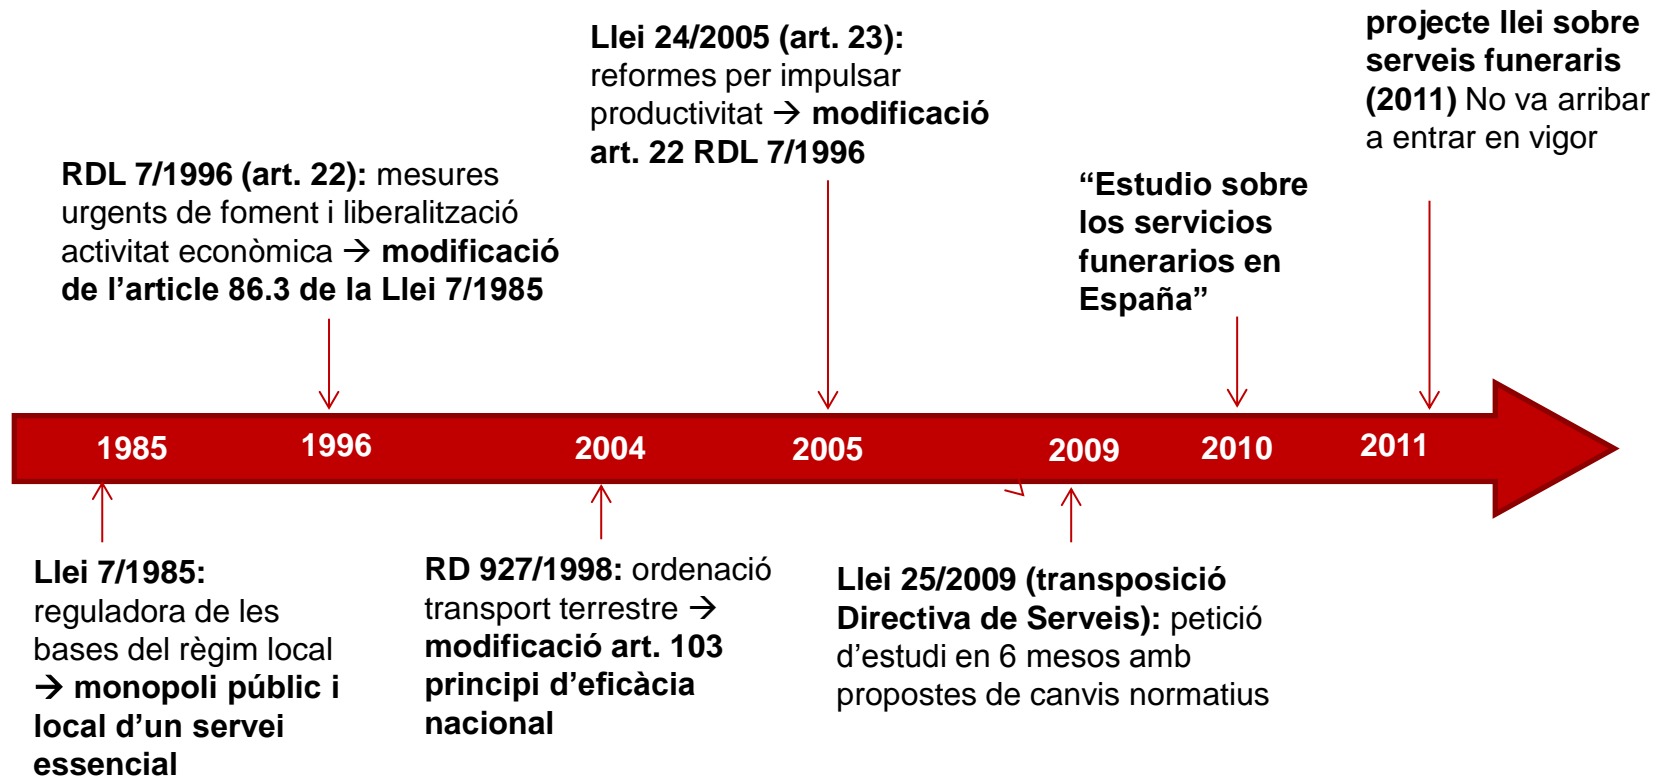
projecte llei sobre serveis funeraris (2011) No va arribar a entrar en vigor

Llei 24/2005 (art. 23): reformes per impulsar productivitat → modificació art. 22 RDL 7/1996

RDL 7/1996 (art. 22): mesures urgents de foment i liberalització activitat econòmica → modificació de l'article 86.3 de la Llei 7/1985

“Estudio sobre los servicios funerarios en España”

1985
1996
2004
2005
2009
2010
2011

Llei 7/1985: reguladora de les bases del règim local → monopoli públic i local d'un servei essencial

RD 927/1998: ordenació transport terrestre → modificació art. 103 principi d'eficàcia nacional

Llei 25/2009 (transposició Directiva de Serveis): petició d'estudi en 6 mesos amb propostes de canvis normatius